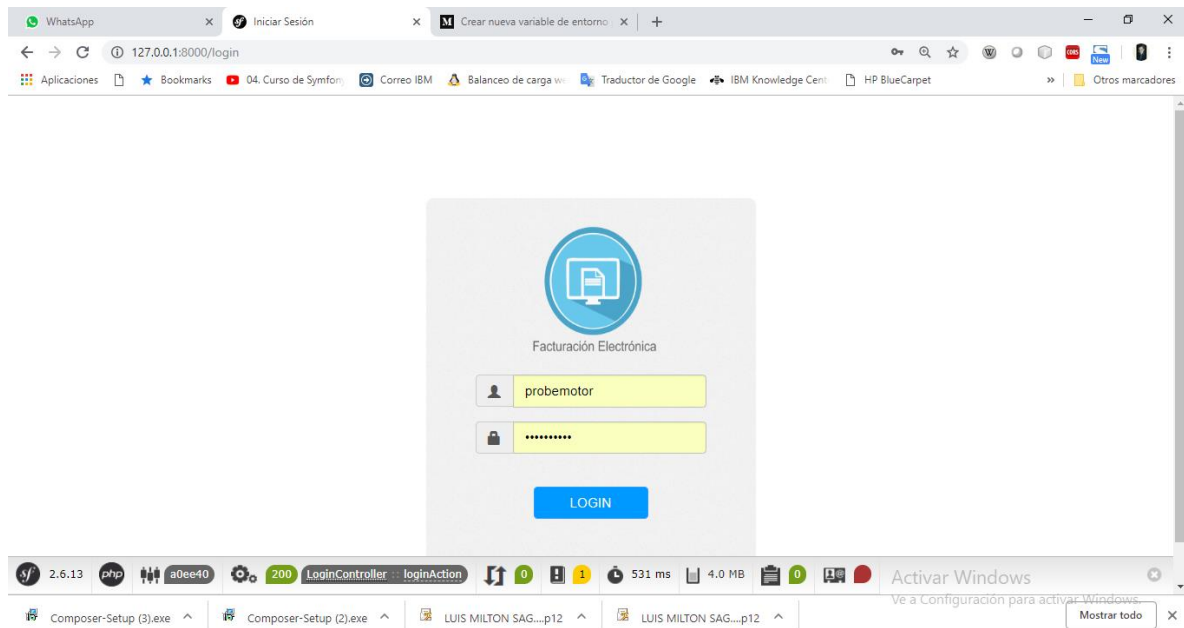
WhatsApp ×
Iniciar Sesión ×
Crear nueva variable de entorno ×
+

127.0.0.1:8000/login

Aplicaciones
Bookmarks
04. Curso de Symfony
Correo IBM
Balanceo de carga w
Traductor de Google
IBM Knowledge Cent
HP BlueCarpet
Otros marcadores

Facturación Electrónica

probemotor
••••••••••

LOGIN

2.6.13 php a0ee40 200 LoginController :: loginAction 0 1 531 ms 4.0 MB 0

Activar Windows
Ve a Configuración para activar Windows.

Composer-Setup (3).exe
Composer-Setup (2).exe
LUIS MILTON SAG....p12
LUIS MILTON SAG....p12
Mostrar todo